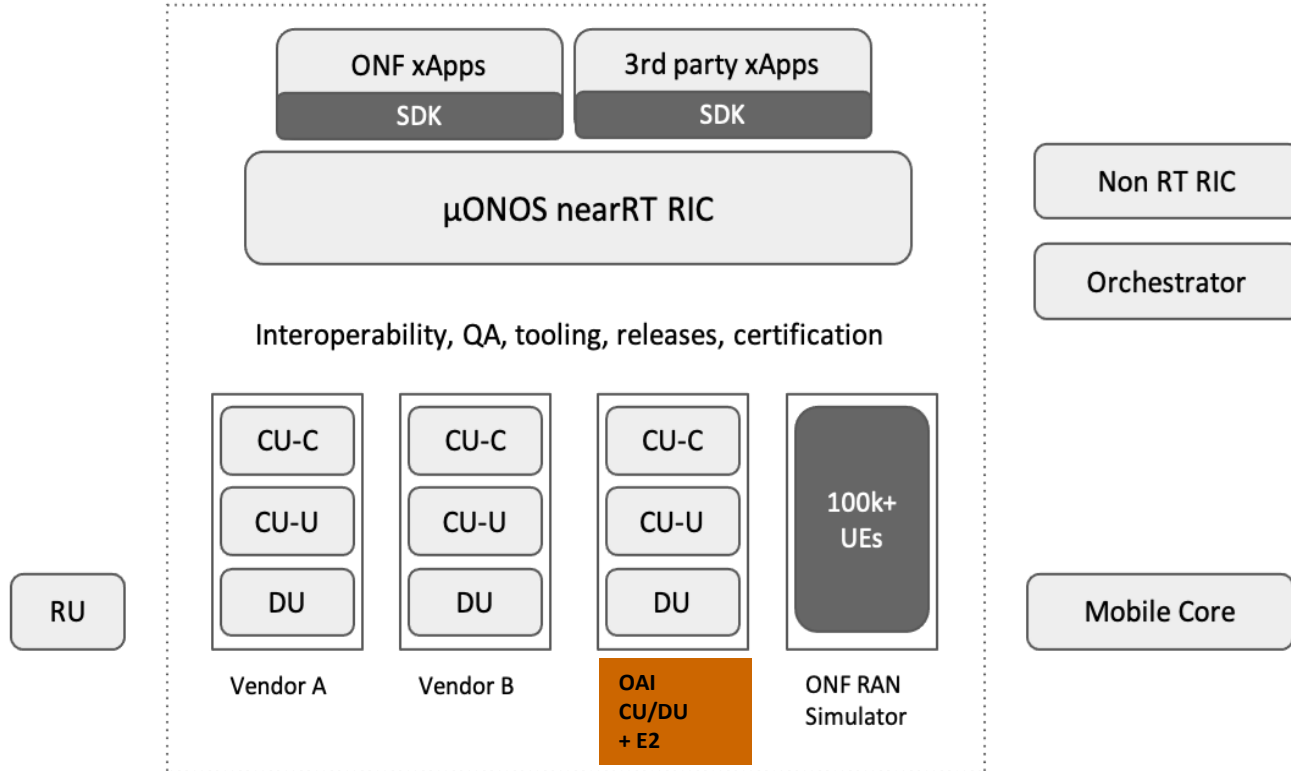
ONF xApps
SDK
3rd party xApps
SDK
µONOS nearRT RIC

Non RT RIC
Orchestrator

Interoperability, QA, tooling, releases, certification

CU-C
CU-U
DU
Vendor A

CU-C
CU-U
DU
Vendor B

CU-C
CU-U
DU
OAI CU/DU + E2

100k+ UEs
ONF RAN Simulator

RU
Mobile Core